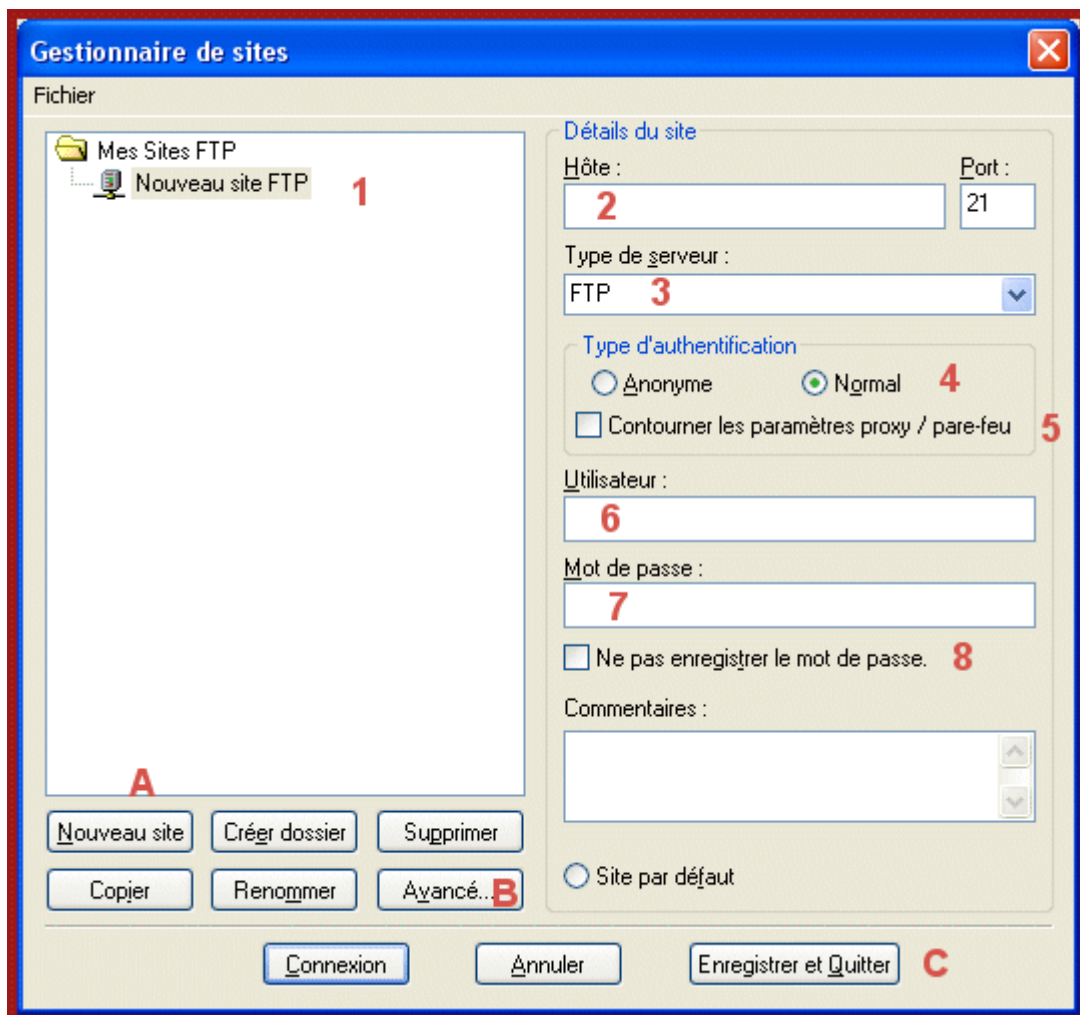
Gestionnaire de sites

Fichier

Mes Sites FTP
Nouveau site FTP 1

Détails du site
Hôte :
2
Port :
21
Type de serveur :
FTP 3
Type d'authentification
Anonyme
Normal 4
Contourner les paramètres proxy / pare-feu 5
Utilisateur :
6
Mot de passe :
7
Ne pas enregistrer le mot de passe. 8
Commentaires :

A
Nouveau site
Créer dossier
Supprimer
Copier
Renommer
Avancé... B
Site par défaut

Connexion
Annuler
Enregistrer et Quitter C